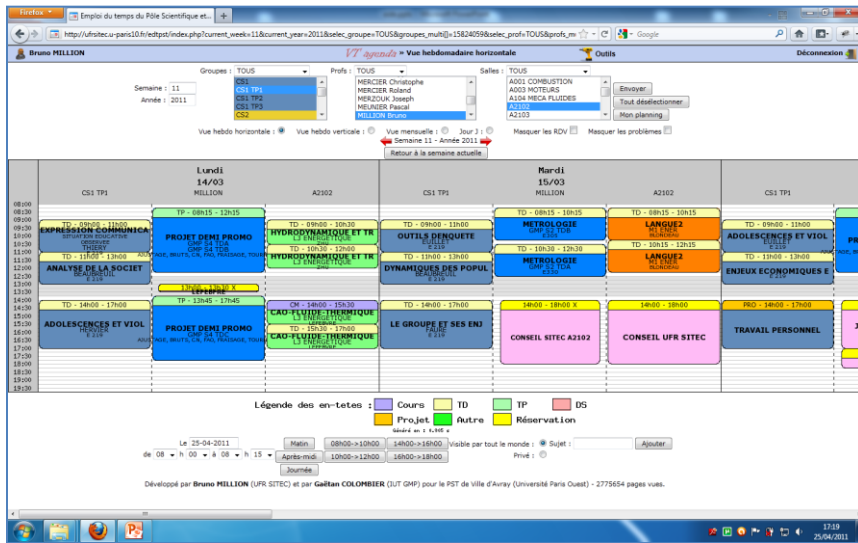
Firefox | Emploi du temps du Pôle Scientifique et... | +

http://ufrsitec.u-paris10.fr/edtpst/index.php?current_week=11&current_year=2011&selec_groupe=TOUS&groupes_multi[]=15824059&selec_prof=TOUS&profs_m | Google

Bruno MILLION | VT agenda > Vue hebdomadaire horizontale | Outils | Déconnexion

Semaine : 11
Année : 2011

Groupes : TOUS
CS1
CS1 TP1
CS1 TP2
CS1 TP3
CS2

Profs : TOUS
MERCIER Christophe
MERCIER Roland
MERZOUK Joseph
MEUNIER Pascal
MILLION Bruno

Salles : TOUS
A001 COMBUSTION
A003 MOTEURS
A104 MECA FLUIDES
A2102
A2103

Envoyer
Tout désélectionner
Mon planning

Vue hebdo horizontale : Vue hebdo verticale : Vue mensuelle : Jour J : Masquer les RDV Masquer les problèmes

Semaine 11 - Année 2011
Retour à la semaine actuelle

Lundi 14/03
CS1 TP1 | MILLION | A2102

Mardi 15/03
CS1 TP1 | MILLION | A2102

CS1 TP1

08:00 08:30 09:00 09:30 10:00 10:30 11:00 11:30 12:00 12:30 13:00 13:30 14:00 14:30 15:00 15:30 16:00 16:30 17:00 17:30 18:00 18:30 19:00 19:30

TD - 09h00 - 11h00
EXPRESSION COMMUNICA
SITUATION EDUCATIVE
DESBUREE
THIERY
E 219

TD - 11h00 - 13h00
ANALYSE DE LA SOCIET
BEAUBREUIL
E 219

TP - 08h15 - 12h15
PROJET DEMI PROMO
GMP S4 TDB
GMP S4 TDB
AJUSTAGE, BRUTS, CN, FAO, FRAISAGE, TOUR

TD - 09h00 - 10h30
HYDRODYNAMIQUE ET TR
L3 ENERGETIQUE
ZHU

TD - 10h30 - 12h00
HYDRODYNAMIQUE ET TR
L2 ENERGETIQUE
ZHU

13h15 - 13h30 X
LEFEBVRE

TD - 14h00 - 17h00
ADOLESCENCES ET VIOL
HOIRIER
E 219

TP - 13h45 - 17h45
PROJET DEMI PROMO
GMP S4 TDA
AJUSTAGE, BRUTS, CN, FAO, FRAISAGE, TOUR

CM - 14h00 - 15h30
CAO-FLUIDE-THERMIQUE
L3 ENERGETIQUE
LEFEBVRE

TD - 15h30 - 17h00
CAO-FLUIDE-THERMIQUE
L3 ENERGETIQUE
LEFEBVRE

TD - 09h00 - 11h00
OUTILS D'ENQUETE
EUILLET
E 219

TD - 11h00 - 13h00
DYNAMIQUES DES POPUL
BEAUBREUIL
E 219

TD - 08h15 - 10h15
METROLOGIE
GMP S2 TDB
E219

TD - 10h30 - 12h30
METROLOGIE
GMP S2 TDA
E219

TD - 08h15 - 10h15
LANGUE2
M1 ENER
MONDEAU

TD - 10h15 - 12h15
LANGUE2
M1 ENER
MONDEAU

TD - 14h00 - 17h00
LE GROUPE ET SES ENJ
FAURE
E 219

14h00 - 18h00 X
CONSEIL SITEC A2102

14h00 - 18h00
CONSEIL UFR SITEC

TD - 09h00 - 11h00
ADOLESCENCES ET VIOL
EUILLET
E 219

TD - 11h00 - 13h00
ENJEUX ECONOMIQUES E
E 219

PRO - 14h00 - 17h00
TRAVAIL PERSONNEL

Légende des en-tetes : Cours TD TP DS Projet Autre Réservation
Généré en : 1.345 s

Le 25-04-2011 | Matin | 08h00->10h00 | 14h00->16h00 | Visible par tout le monde : Sujet : Ajouter
de 08 h 00 à 08 h 15 | Après-midi | 10h00->12h00 | 16h00->18h00 | Privé :
Journée

Développé par Bruno MILLION (UFR SITEC) et par Gaëtan COLOMBIER (IUT GMP) pour le PST de Ville d'Avray (Université Paris Ouest) - 2775654 pages vues.

17:19
25/04/2011